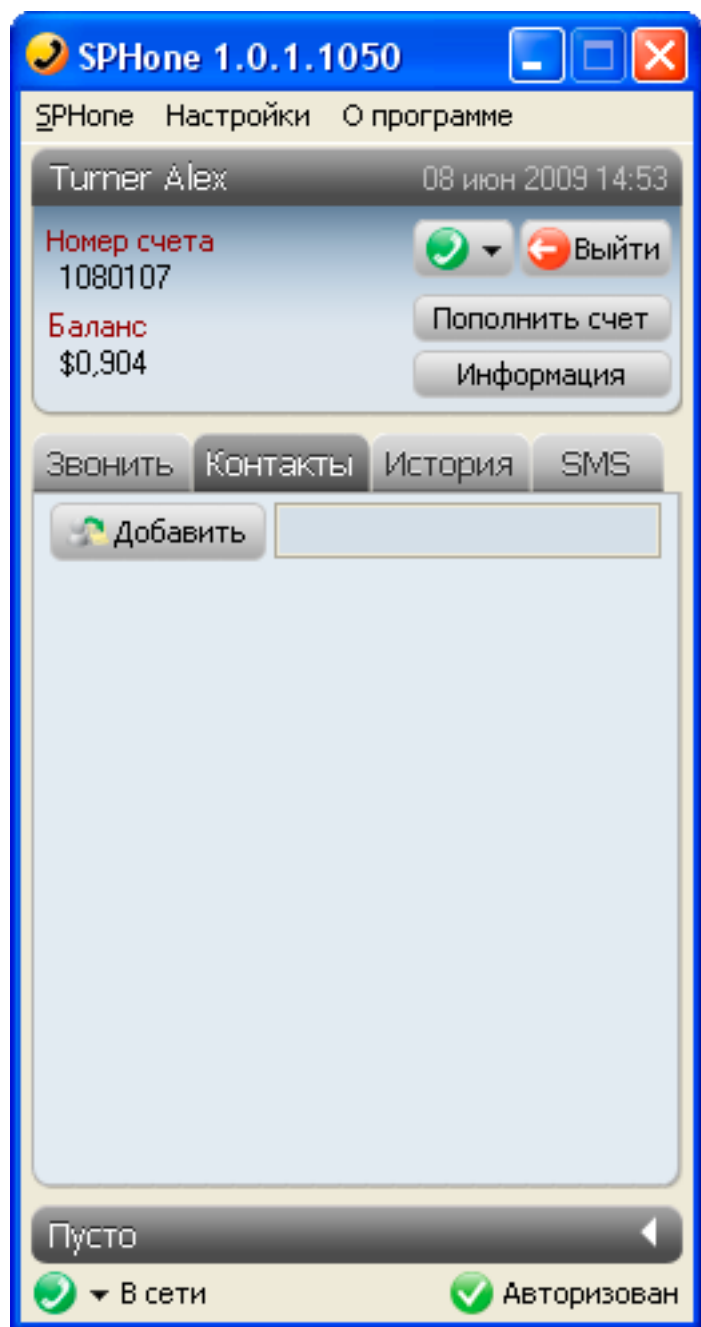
SPHone 1.0.1.1050

SPHone Настройки О программе

Turner Alex 08 июн 2009 14:53

Номер счета
1080107

Баланс
$0,904

Выйти

Пополнить счет

Информация

Звонить Контакты История SMS

Добавить

Пусто

В сети Авторизован